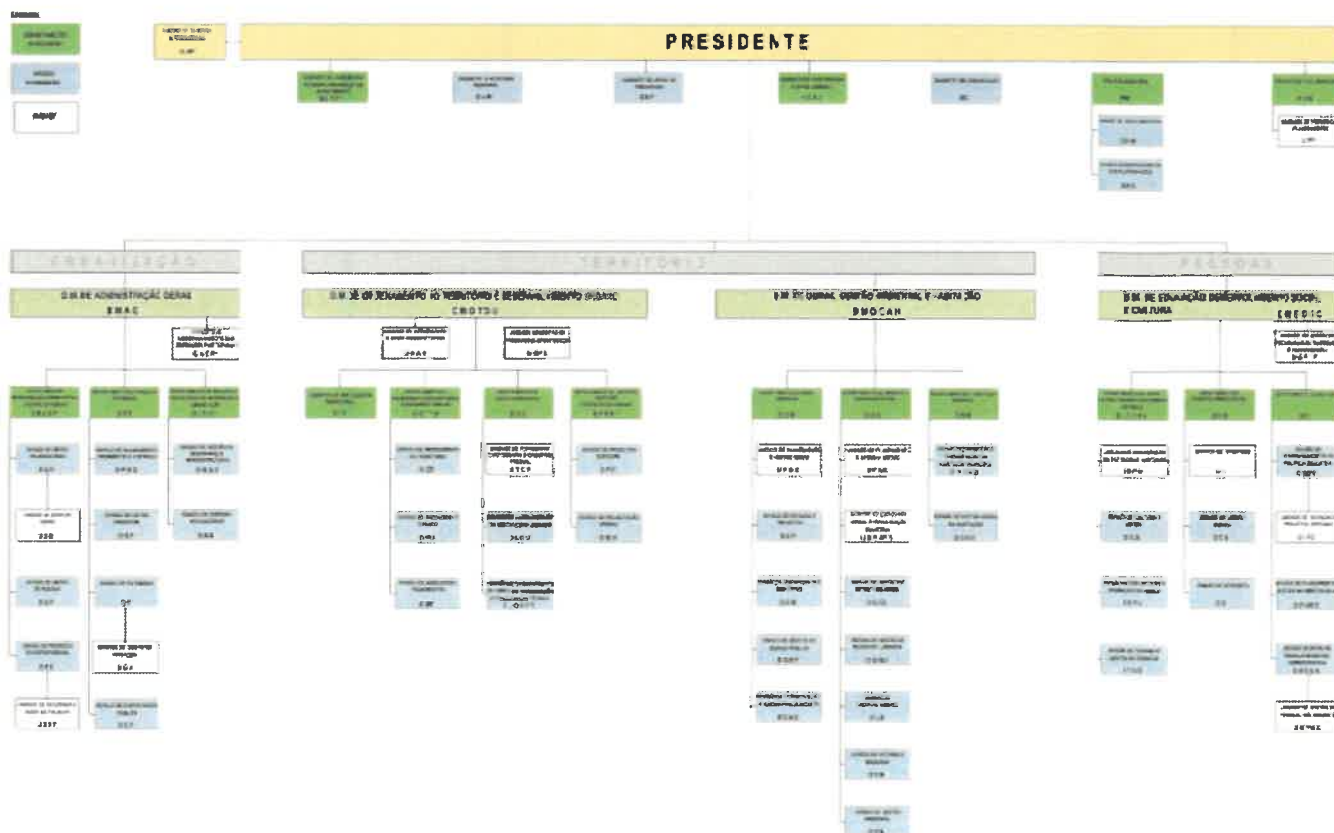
PRESIDENTE

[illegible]

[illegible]

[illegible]

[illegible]

D.M. DE ADMINISTRAÇÃO GERAL
DMAG

D.M. DE ORDENAMENTO DO TERRITÓRIO E DESENVOLVIMENTO URBANO
DMOTDU

D.M. DE OBRAS, GESTÃO AMBIENTAL E HABITAÇÃO
DMOGAH

D.M. DE EDUCAÇÃO, DESENVOLVIMENTO SOCIAL E CULTURA
DMEDSC

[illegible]